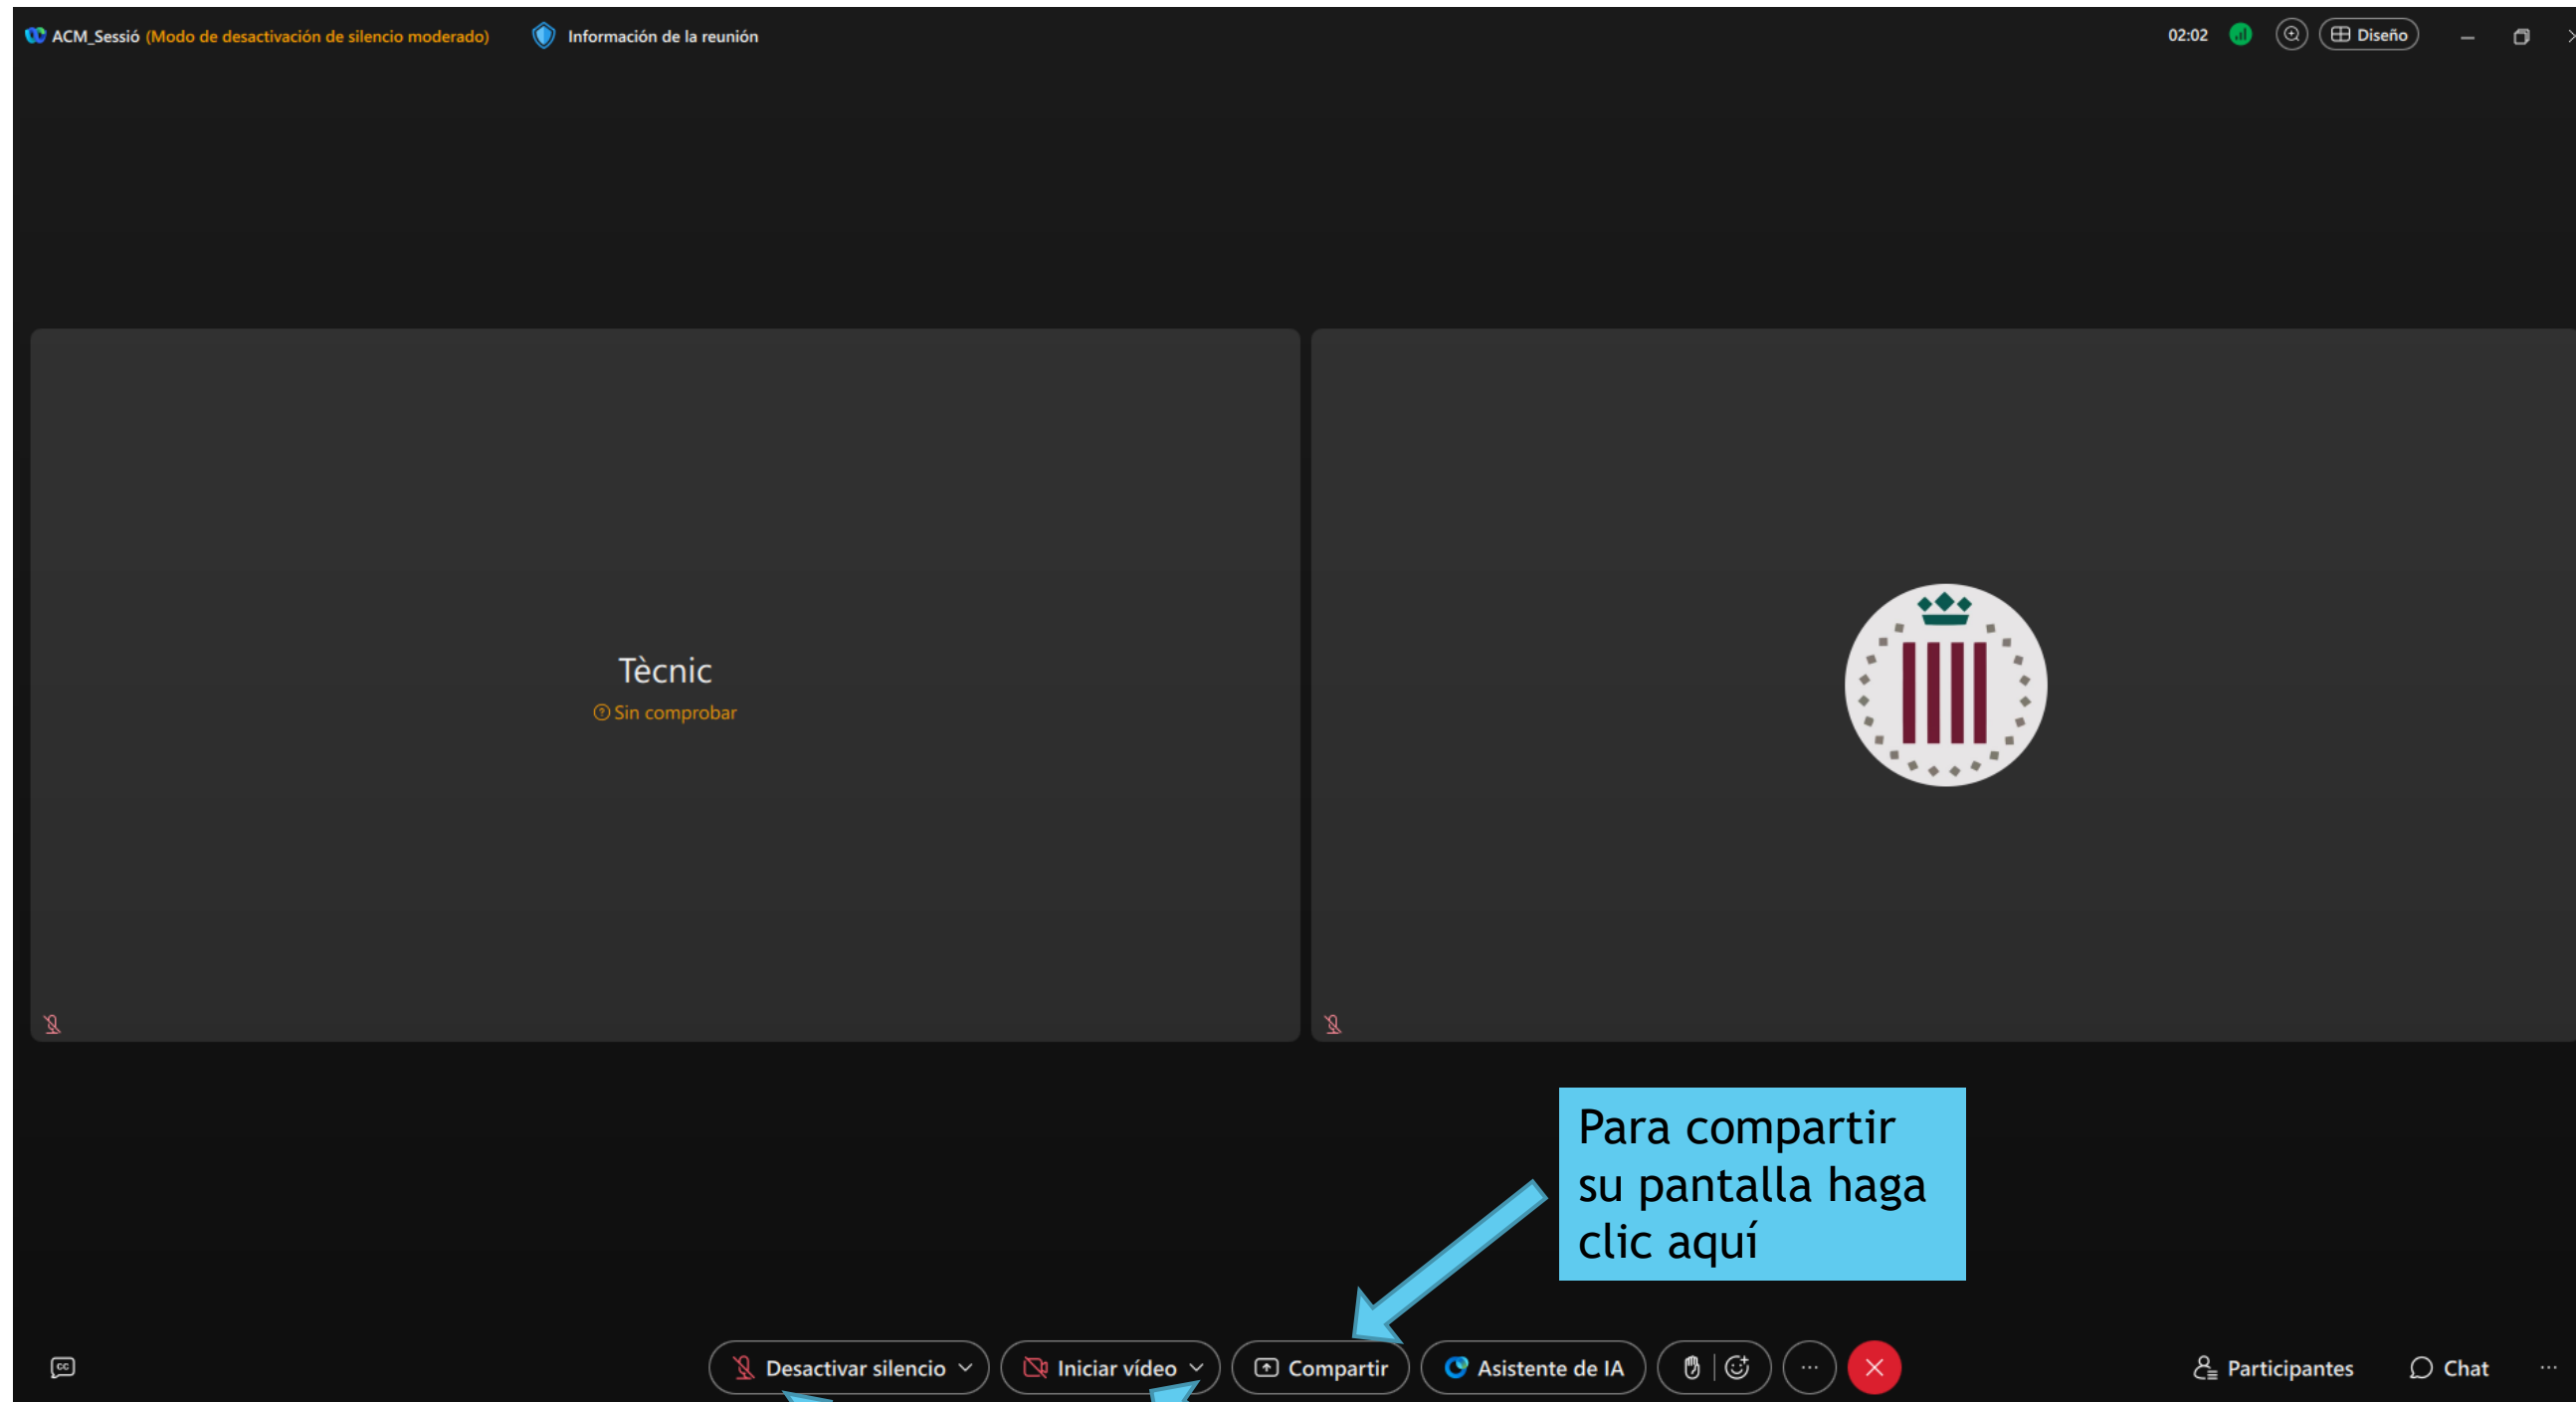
ACM_Sessió (Modo de desactivación de silencio moderado) Información de la reunión

02:02 Diseño

Tècnic
Sin comprobar

Para compartir su pantalla haga clic aquí

Desactivar silencio Iniciar vídeo Compartir Asistente de IA ··· Participantes Chat ···